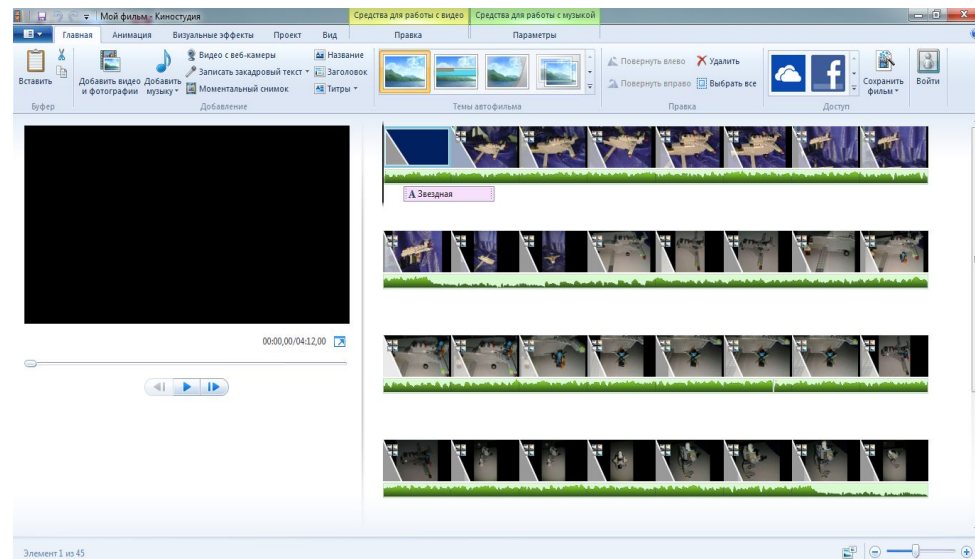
Мой фильм - Киностудия

Средства для работы с видео

Средства для работы с музыкой

Главная

Анимация

Визуальные эффекты

Проект

Вид

Правка

Параметры

Вставить

Буфер

Добавить видео и фотографии

Добавить музыку

Видео с веб-камеры

Записать закадровый текст

Моментальный снимок

Название

Заголовок

Титры

Добавление

Темы автофильма

Повернуть влево

Повернуть вправо

Удалить

Выбрать все

Правка

Сохранить фильм

Доступ

Войти

Звездная

00:00,00/04:12,00

Элемент 1 из 45